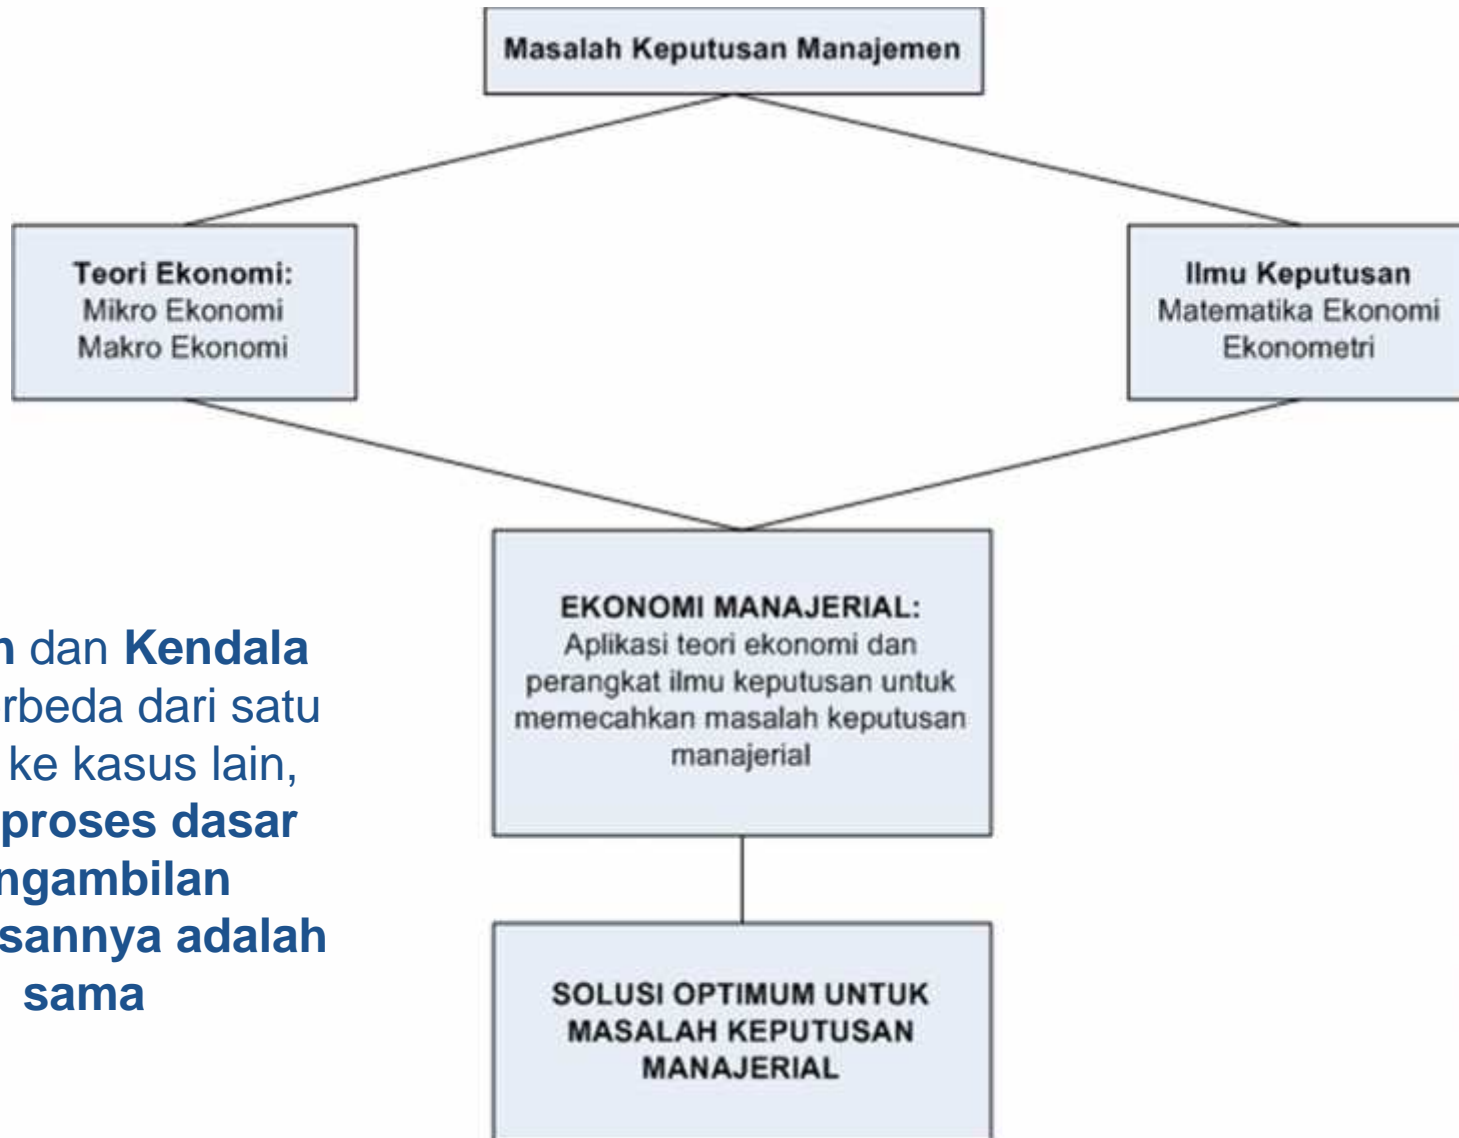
Masalah Keputusan Manajemen

Teori Ekonomi:
Mikro Ekonomi
Makro Ekonomi

Ilmu Keputusan
Matematika Ekonomi
Ekonometri

EKONOMI MANAJERIAL:
Aplikasi teori ekonomi dan perangkat ilmu keputusan untuk memecahkan masalah keputusan manajerial

SOLUSI OPTIMUM UNTUK MASALAH KEPUTUSAN MANAJERIAL

n dan Kendala rbeda dari satu ke kasus lain, proses dasar ngambilan sannya adalah sama